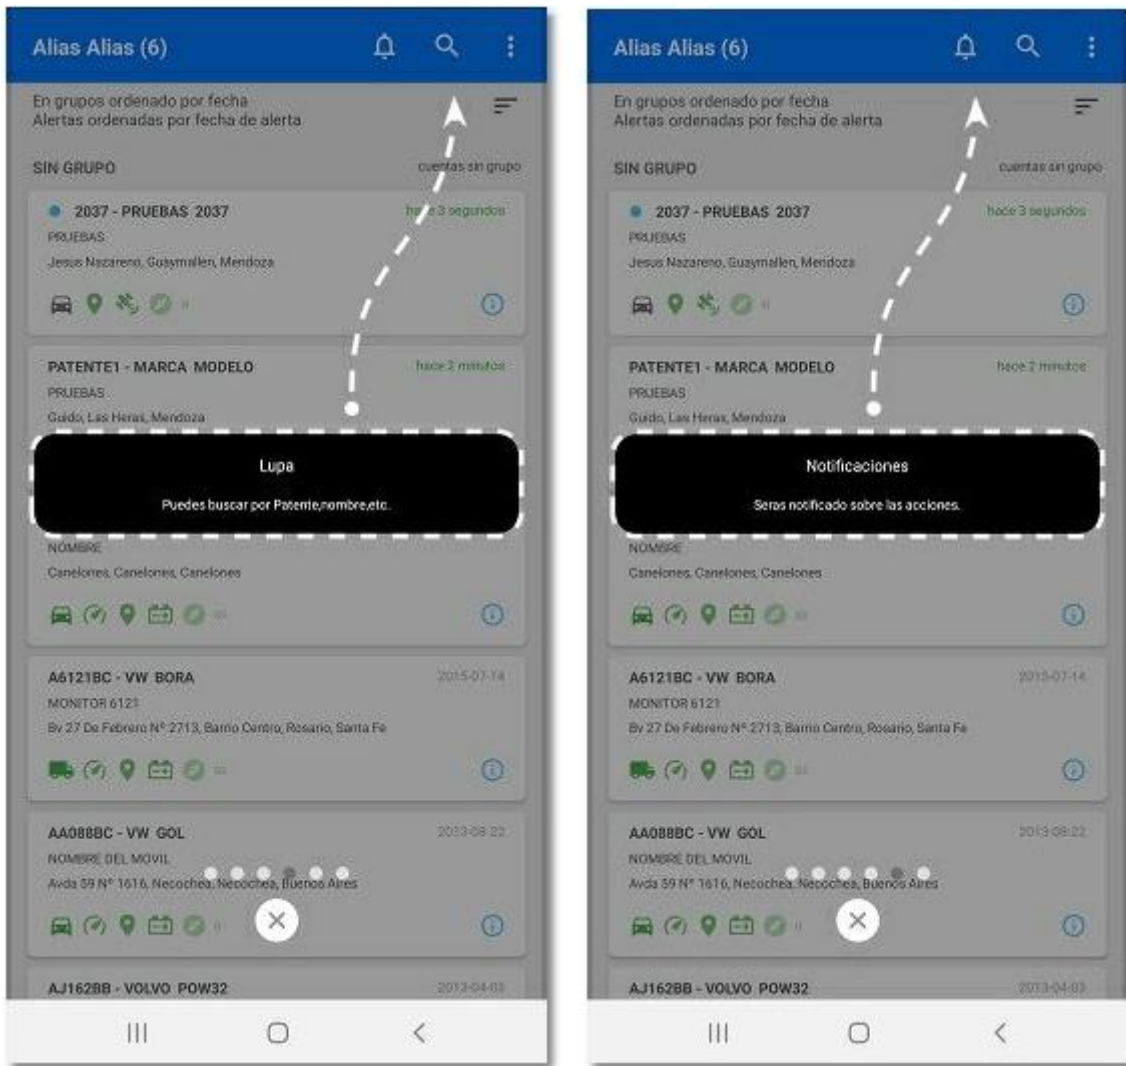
Alias Alias (6)

En grupos ordenado por fecha
Alertas ordenadas por fecha de alerta

SIN GRUPO cuentas sin grupo

2037 - PRUEBAS 2037 hace 3 segundos
PRUEBAS
Jesus Nazareno, Guaymallen, Mendoza

PATENTE1 - MARCA MODELO hace 2 minutos
PRUEBAS
Guido, Las Heras, Mendoza

Lupa

Puedes buscar por Patente,nombre,etc.

NOMBRE
Canelones, Canelones, Canelones

A6121BC - VW BORA 2015-07-14
MONITOR 6121
Bv 27 De Febrero Nº 2713, Barrio Centro, Rosario, Santa Fe

AA088BC - VW GOL 2013-08-22
NOMBRE DEL MOVIL
Avda 59 Nº 1616, Necochea, Necochea, Buenos Aires

AJ162BB - VOLVO POW32 2013-04-03

Alias Alias (6)

En grupos ordenado por fecha
Alertas ordenadas por fecha de alerta

SIN GRUPO cuentas sin grupo

2037 - PRUEBAS 2037 hace 3 segundos
PRUEBAS
Jesus Nazareno, Guaymallen, Mendoza

PATENTE1 - MARCA MODELO hace 2 minutos
PRUEBAS
Guido, Las Heras, Mendoza

Notificaciones

Seras notificado sobre las acciones.

NOMBRE
Canelones, Canelones, Canelones

A6121BC - VW BORA 2015-07-14
MONITOR 6121
Bv 27 De Febrero Nº 2713, Barrio Centro, Rosario, Santa Fe

AA088BC - VW GOL 2013-08-22
NOMBRE DEL MOVIL
Avda 59 Nº 1616, Necochea, Necochea, Buenos Aires

AJ162BB - VOLVO POW32 2013-04-03